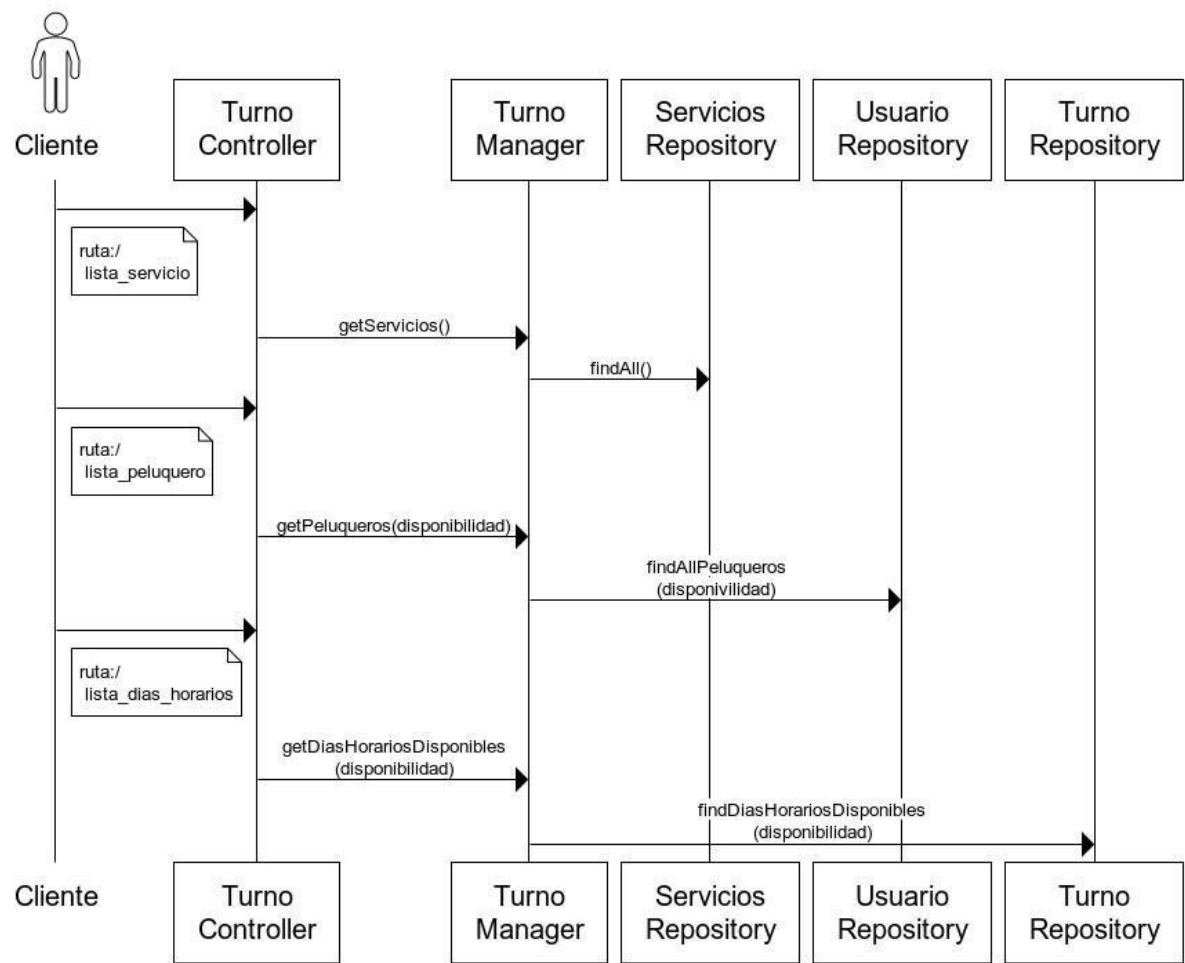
Cliente

Turno Controller

Turno Manager

Servicios Repository

Usuario Repository

Turno Repository

ruta:/ lista_servicio

getServicios()

findAll()

ruta:/ lista_peluquero

getPeluqueros(disponibilidad)

findAllPeluqueros (disponivilidad)

ruta:/ lista_dias_horarios

getDiasHorariosDisponibles (disponibilidad)

findDiasHorariosDisponibles (disponibilidad)

Cliente

Turno Controller

Turno Manager

Servicios Repository

Usuario Repository

Turno Repository